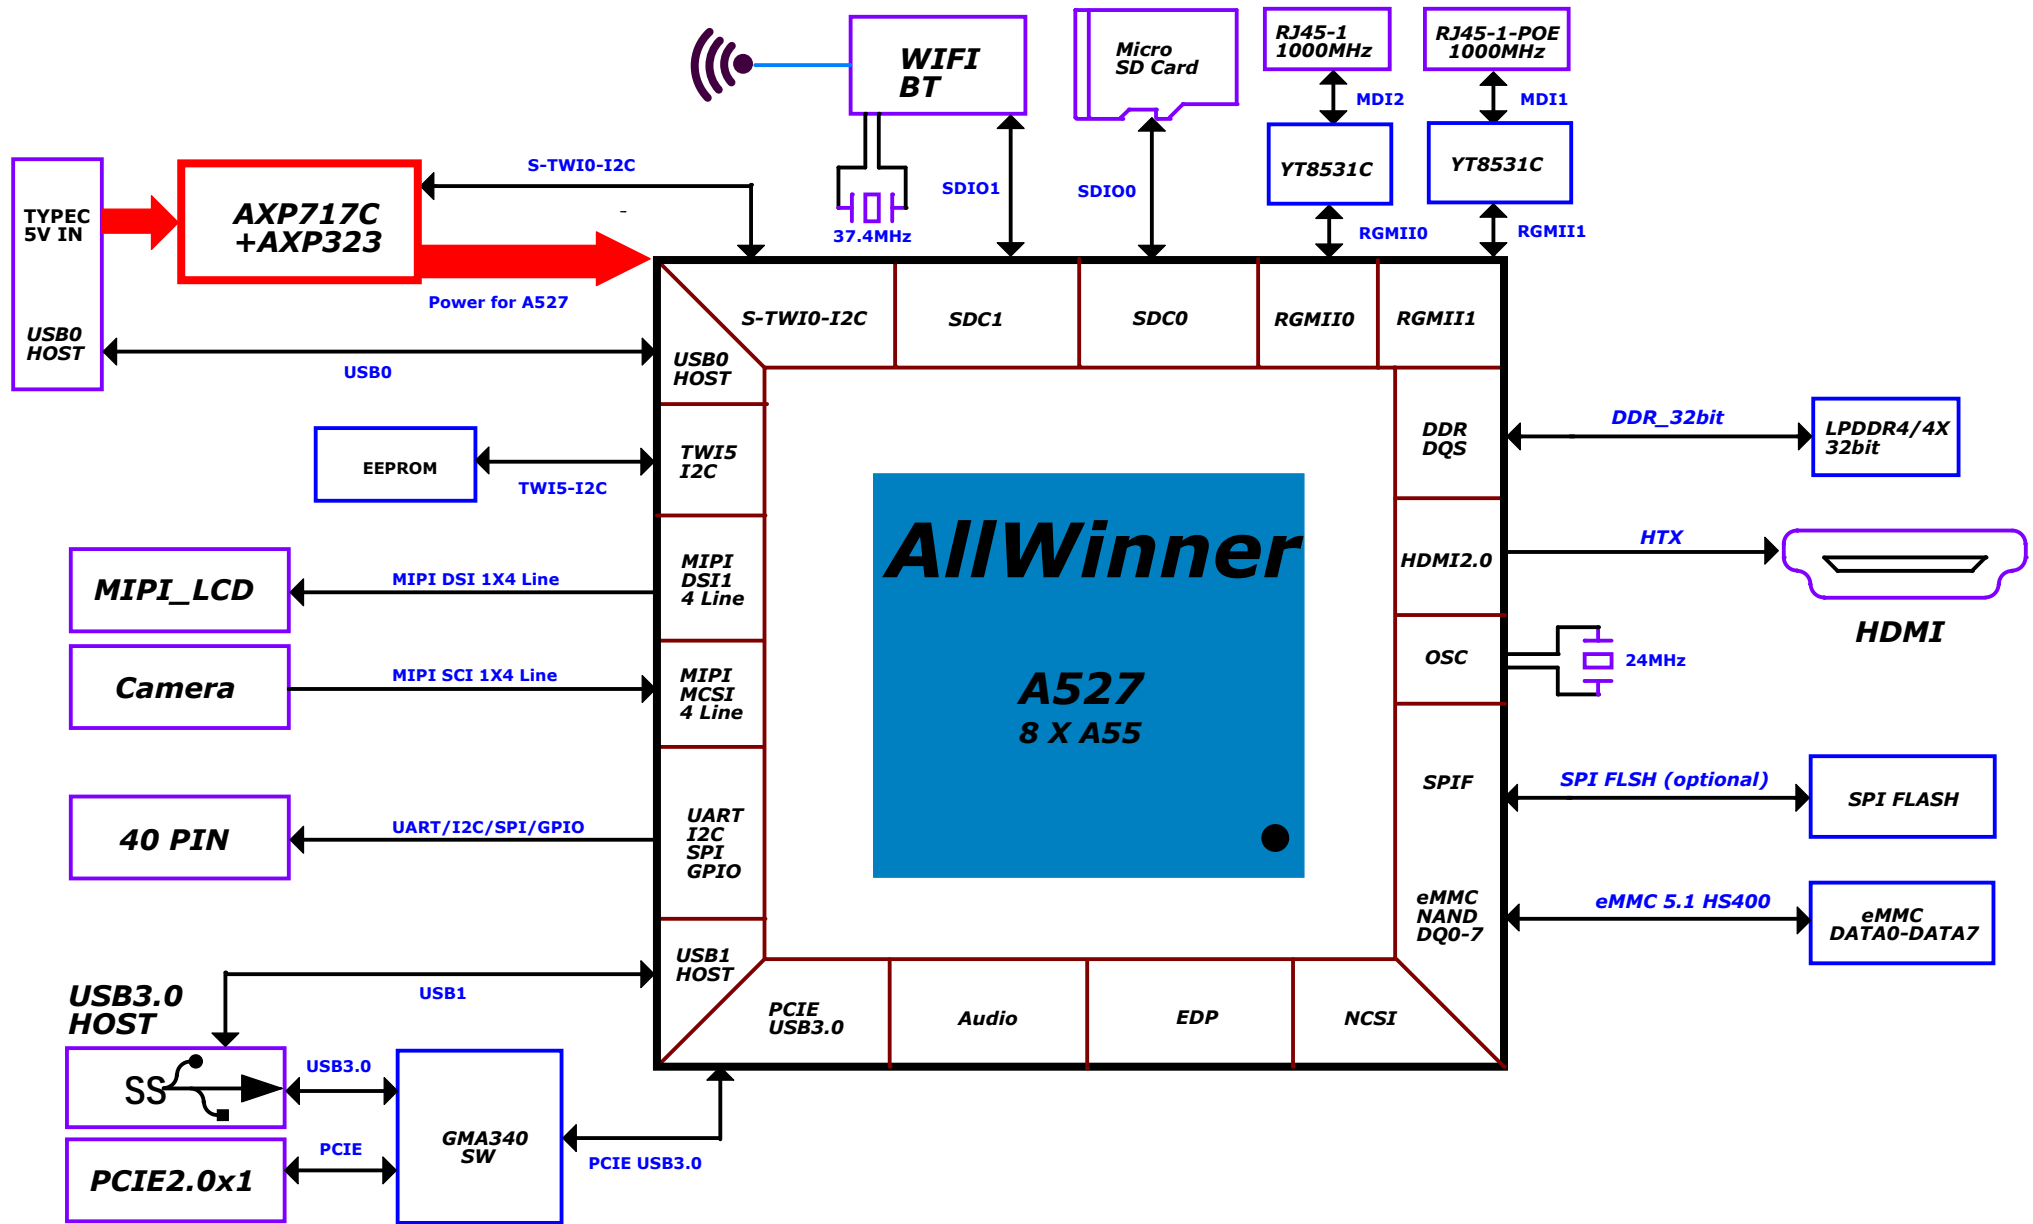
WIFI
BT

Micro
SD Card

RJ45-1
1000MHz

RJ45-1-POE
1000MHz

MDI2

MDI1

YT8531C

YT8531C

TYPEC
5V IN

AXP717C
+AXP323

S-TWI0-I2C

SDIO1

SDIO0

37.4MHz

RGMII0

RGMII1

Power for A527

USB0
HOST

USB0

S-TWI0-I2C

SDC1

SDC0

RGMII0

RGMII1

USB0
HOST

EEPROM

TWI5-I2C

TWI5
I2C

DDR
DQS

DDR_32bit

LPDDR4/4X
32bit

MIPI_LCD

MIPI DSI 1X4 Line

MIPI
DSI1
4 Line

AllWinner

HDMI2.0

HTX

HDMI

Camera

MIPI SCI 1X4 Line

MIPI
MCSI
4 Line

OSC

24MHz

A527
8 X A55

SPIF

SPI FLSH (optional)

SPI FLASH

40 PIN

UART/I2C/SPI/GPIO

UART
I2C
SPI
GPIO

eMMC
NAND
DQ0-7

eMMC 5.1 HS400

eMMC
DATA0-DATA7

USB3.0
HOST

USB1

USB1
HOST

PCIE
USB3.0

Audio

EDP

NCSI

SS

USB3.0

GMA340
SW

PCIE

PCIE USB3.0

PCIE2.0x1